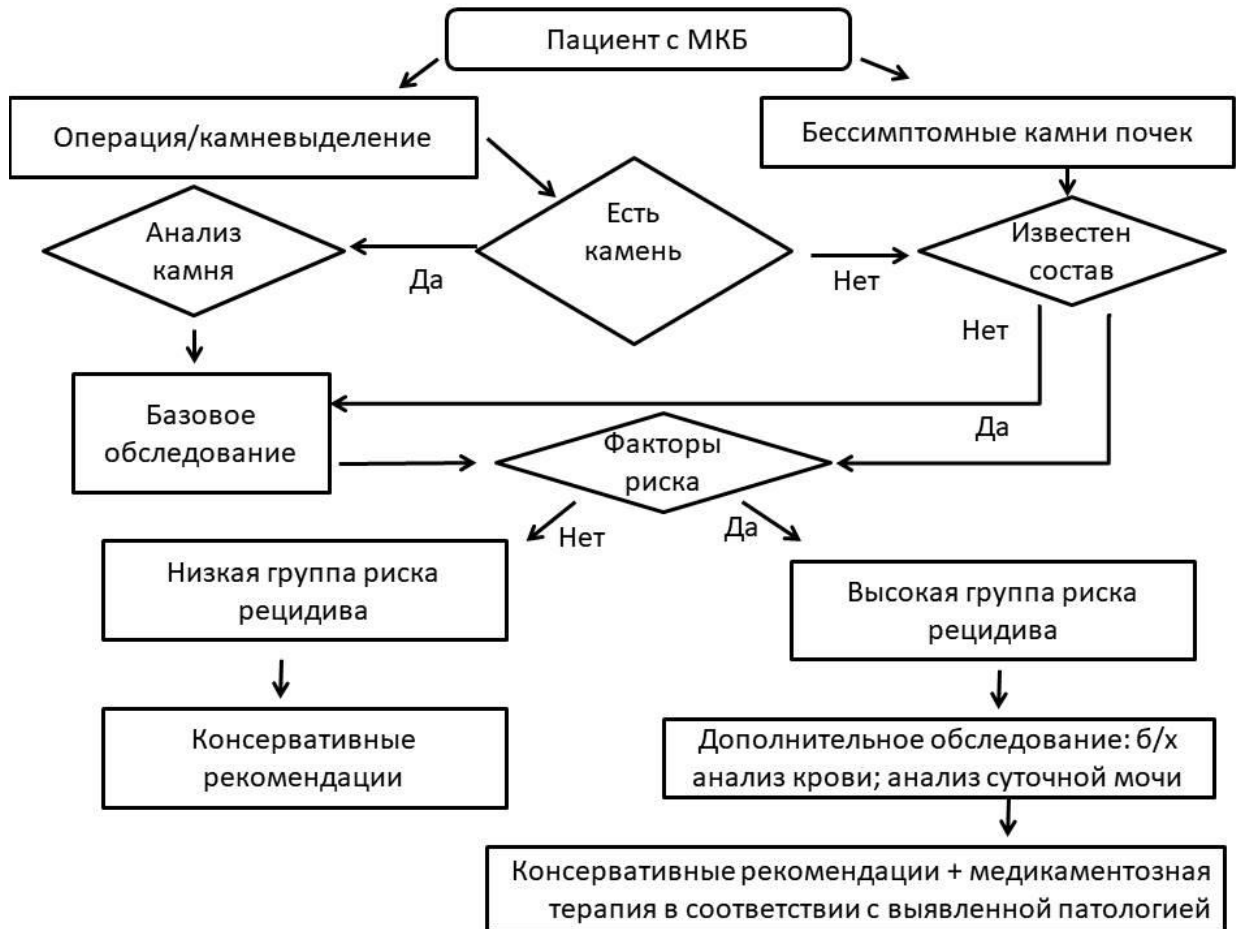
Пациент с МКБ

Операция/камневыделение

Бессимптомные камни почек

Анализ камня

Да

Есть камень

Нет

Известен состав

Нет

Базовое обследование

Да

Факторы риска

Нет

Да

Низкая группа риска рецидива

Высокая группа риска рецидива

Консервативные рекомендации

Дополнительное обследование: б/х анализ крови; анализ суточной мочи

Консервативные рекомендации + медикаментозная терапия в соответствии с выявленной патологией